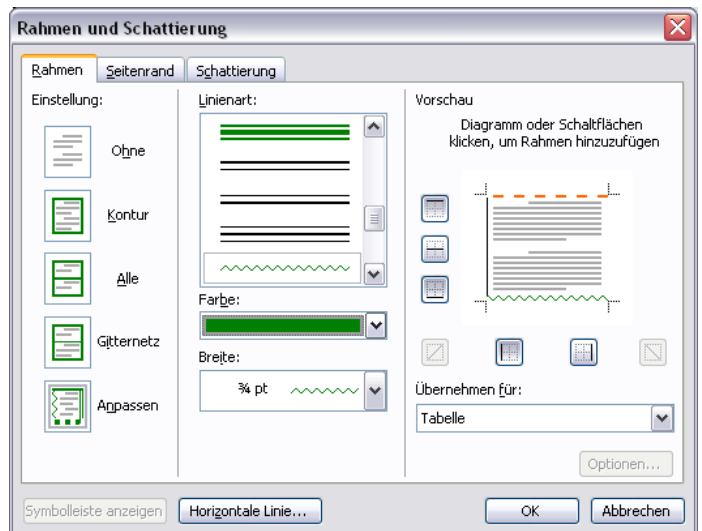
Rahmen und Schattierung

Rahmen | Seitenrand | Schattierung

Einstellung:

Ohne

Kontur

Alle

Gitternetz

Anpassen

Linienart:

Farbe:

Breite:

¾ pt

Vorschau

Diagramm oder Schaltflächen klicken, um Rahmen hinzuzufügen

Übernehmen für:

Tabelle

Optionen...

Symbolleiste anzeigen

Horizontale Linie...

OK

Abbrechen